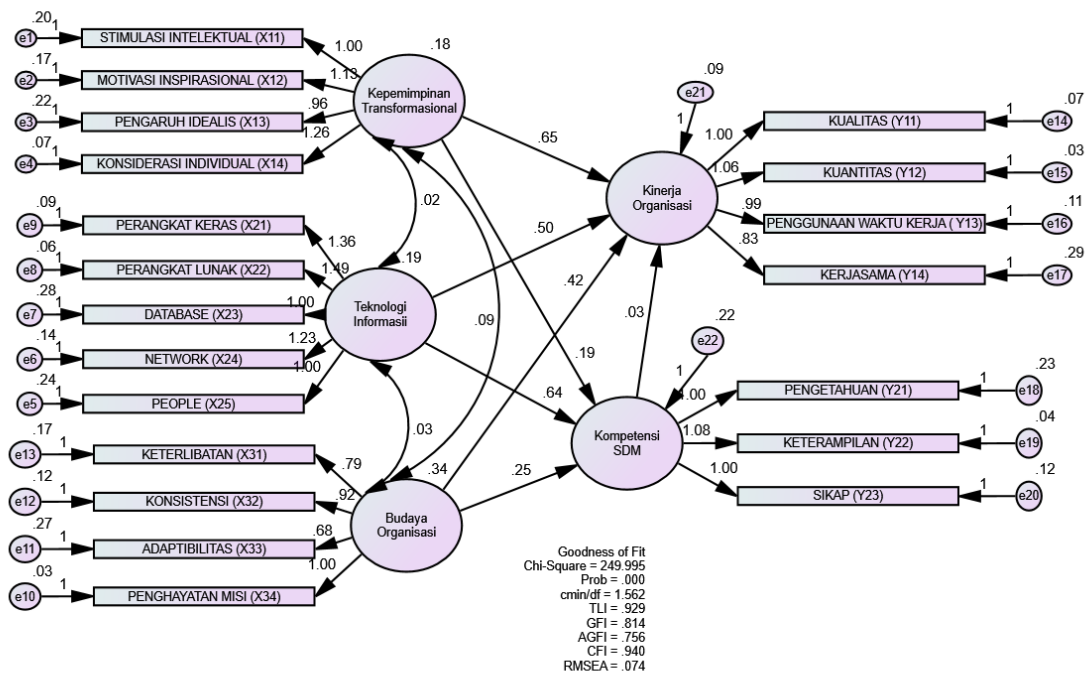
.20
e1
1
STIMULASI INTELEKTUAL (X11)
1.00
.18
.17
e2
1
MOTIVASI INSPIRASIONAL (X12)
1.13
Kepemimpinan Transformasional
.22
e3
1
PENGARUH IDEALIS (X13)
.96
.07
e4
1
KONSIDERASI INDIVIDUAL (X14)
1.26
.09
e21
1
.07
KUALITAS (Y11)
1
e14
1.00
.65
.03
KUANTITAS (Y12)
1
e15
1.06
Kinerja Organisasi
.11
PENGGUNAAN WAKTU KERJA ( Y13)
1
e16
.99
.83
.29
KERJASAMA (Y14)
1
e17
.02
.09
e9
1
PERANGKAT KERAS (X21)
1.36
.06
e8
1
PERANGKAT LUNAK (X22)
1.49
.19
.50
.28
e7
1
DATABASE (X23)
1.00
Teknologi Informasii
.14
e6
1
NETWORK (X24)
1.23
1.00
.24
e5
1
PEOPLE (X25)
.09
.42
.03
.22
e22
1
.19
.23
PENGETAHUAN (Y21)
1
e18
1.00
.64
.04
KETERAMPILAN (Y22)
1
e19
1.08
Kompetensi SDM
.12
SIKAP (Y23)
1
e20
1.00
.03
.17
e13
1
KETERLIBATAN (X31)
.79
.34
.25
.12
e12
1
KONSISTENSI (X32)
.92
Budaya Organisasi
.27
e11
1
ADAPTIBILITAS (X33)
.68
1.00
.03
e10
1
PENGHAYATAN MISI (X34)
Goodness of Fit
Chi-Square = 249.995
Prob = .000
cmin/df = 1.562
TLI = .929
GFI = .814
AGFI = .756
CFI = .940
RMSEA = .074